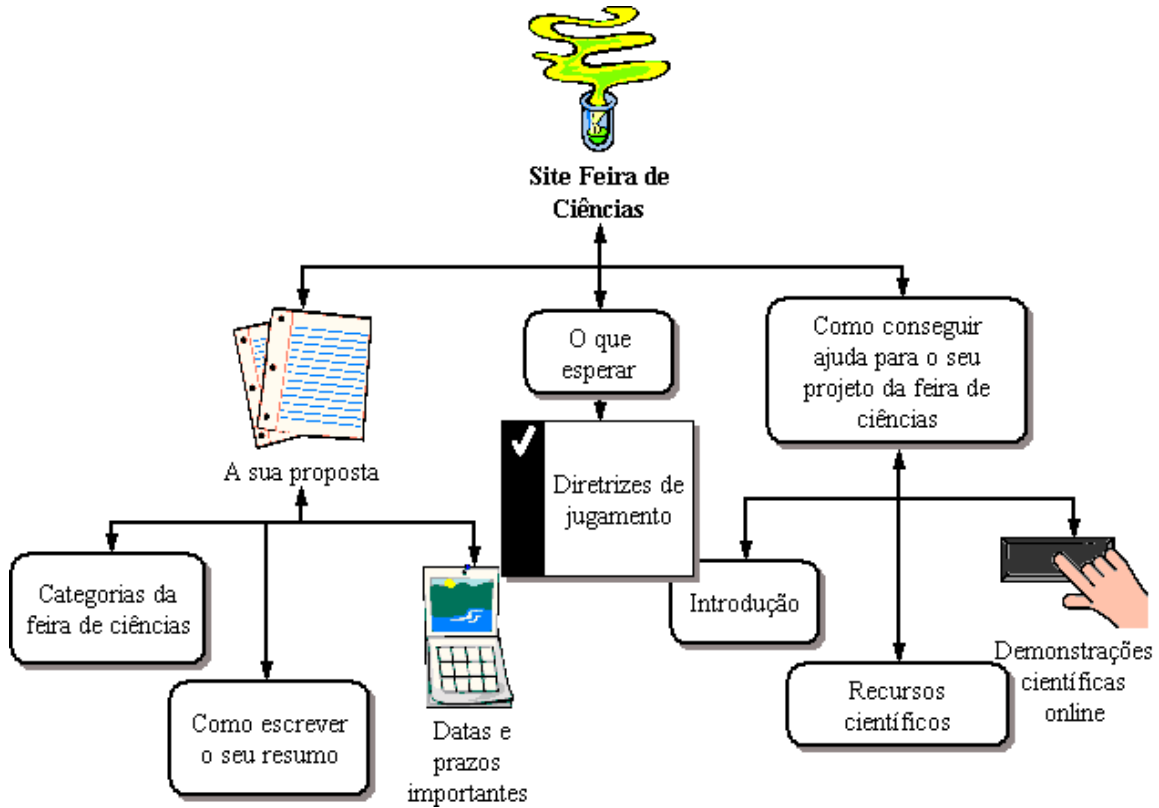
Site Feira de Ciências

A sua proposta

O que esperar

Diretrizes de jugamento

Como conseguir ajuda para o seu projeto da feira de ciências

Categorias da feira de ciências

Como escrever o seu resumo

Datas e prazos importantes

Introdução

Recursos científicos

Demonstrações científicas online